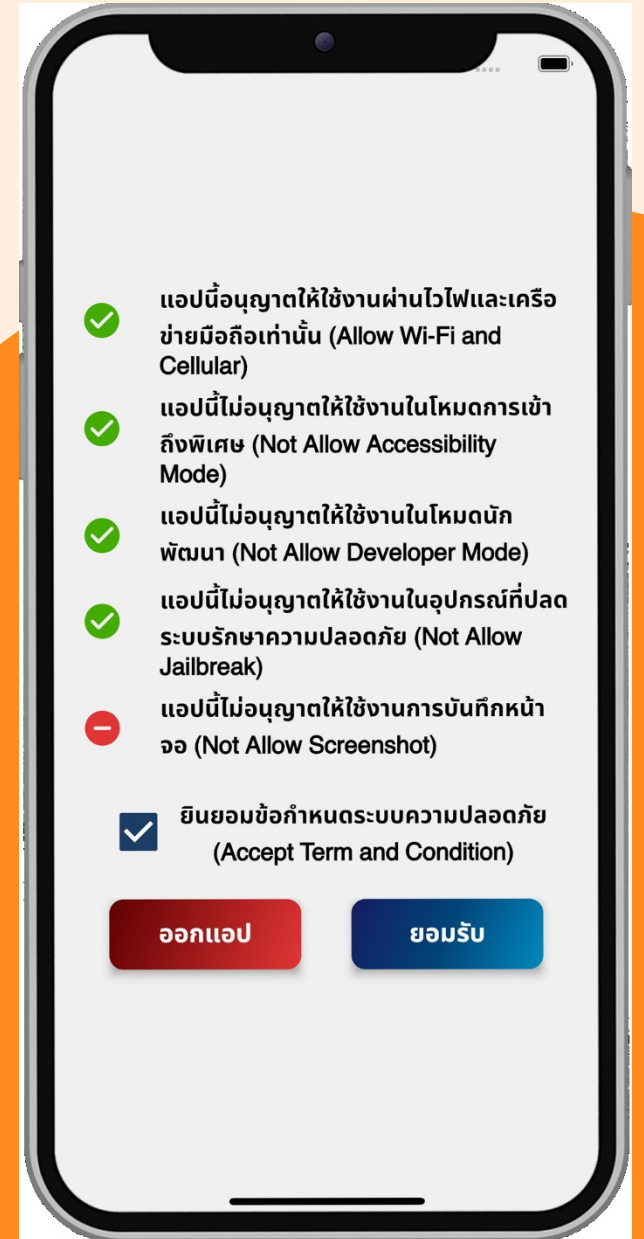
แอปนี้อนุญาตให้ใช้งานผ่านไวไฟและเครือข่ายมือถือเท่านั้น (Allow Wi-Fi and Cellular)

แอปนี้ไม่อนุญาตให้ใช้งานในโหมดการเข้าถึงพิเศษ (Not Allow Accessibility Mode)

แอปนี้ไม่อนุญาตให้ใช้งานในโหมดนักพัฒนา (Not Allow Developer Mode)

แอปนี้ไม่อนุญาตให้ใช้งานในอุปกรณ์ที่ปลดระบบรักษาความปลอดภัย (Not Allow Jailbreak)

แอปนี้ไม่อนุญาตให้ใช้งานการบันทึกหน้าจอ (Not Allow Screenshot)

ยินยอมข้อกำหนดระบบความปลอดภัย (Accept Term and Condition)

ออกแอป

ยอมรับ